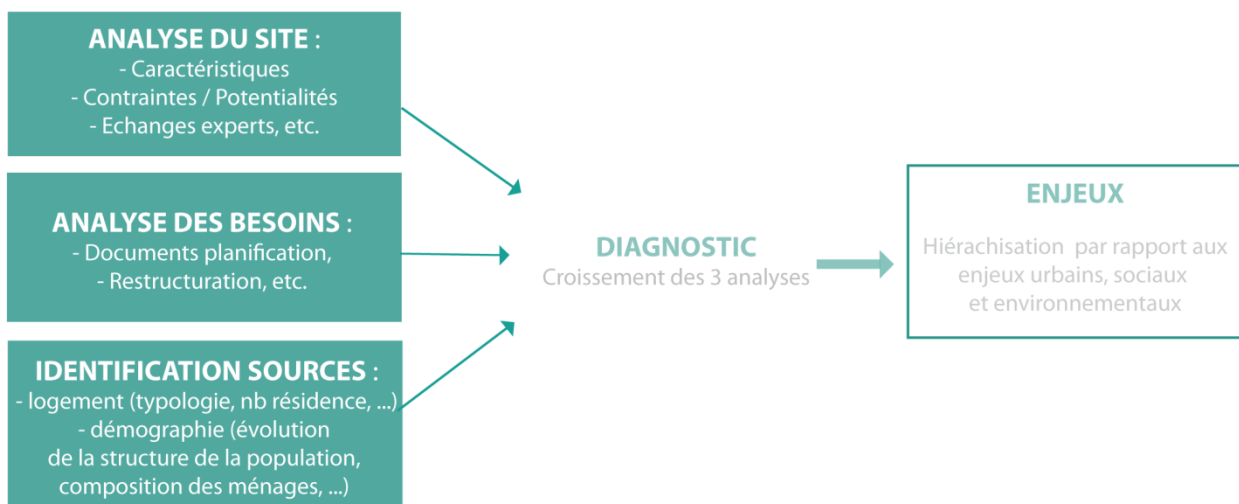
ANALYSE DU SITE :
- Caractéristiques
- Contraintes / Potentialités
- Echanges experts, etc.

ANALYSE DES BESOINS :
- Documents planification,
- Restructuration, etc.

IDENTIFICATION SOURCES :
- logement (typologie, nb résidence, ...)
- démographie (évolution de la structure de la population, composition des ménages, ...)

DIAGNOSTIC
Croissement des 3 analyses

ENJEUX
Hiérachisation par rapport aux enjeux urbains, sociaux et environnementaux